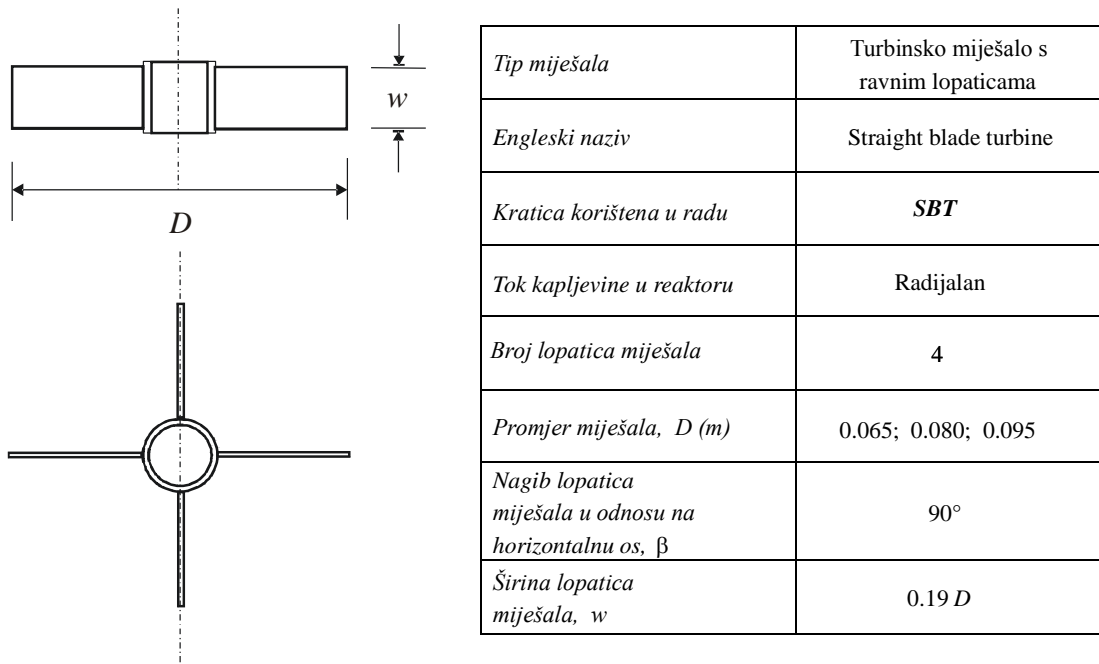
$w$

$D$

| | |
|---|---|
| *Tip miješala* | Turbinsko miješalo s ravnim lopaticama |
| *Engleski naziv* | Straight blade turbine |
| *Kratica korištena u radu* | ***SBT*** |
| *Tok kapljevine u reaktoru* | Radijalan |
| *Broj lopatica miješala* | 4 |
| *Promjer miješala, D (m)* | 0.065; 0.080; 0.095 |
| *Nagib lopatica miješala u odnosu na horizontalnu os,* β | 90° |
| *Širina lopatica miješala, w* | 0.19 *D* |